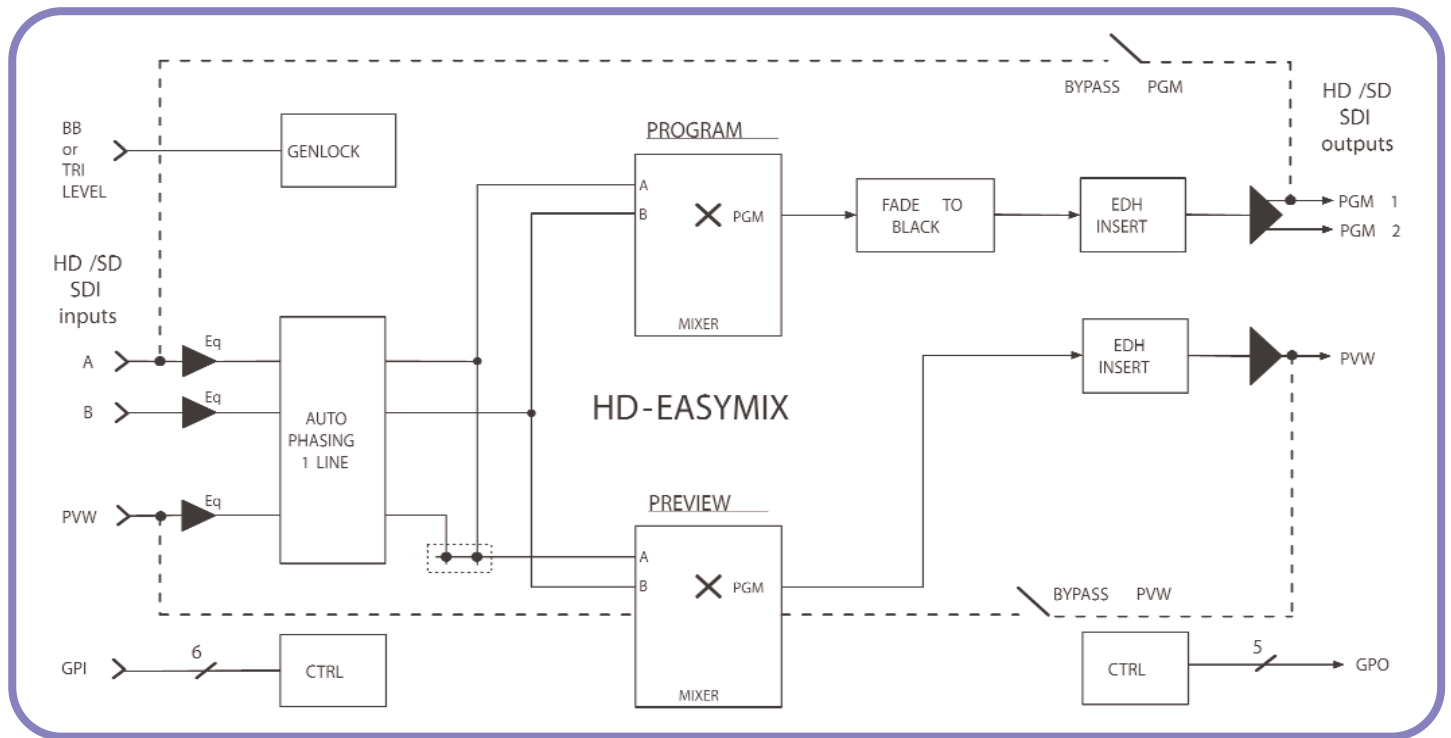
BYPASS PGM

HD /SD
SDI
outputs

BB
or
TRI
LEVEL

GENLOCK

PROGRAM

A
B
PGM
MIXER

FADE TO
BLACK

EDH
INSERT

PGM 1
PGM 2

HD /SD
SDI
inputs

A
B
PVW

Eq
Eq
Eq

AUTO
PHASING
1 LINE

HD-EASYMIX

EDH
INSERT

PVW

PREVIEW

A
B
PGM
MIXER

BYPASS PVW

GPI
6
CTRL

CTRL
5
GPO